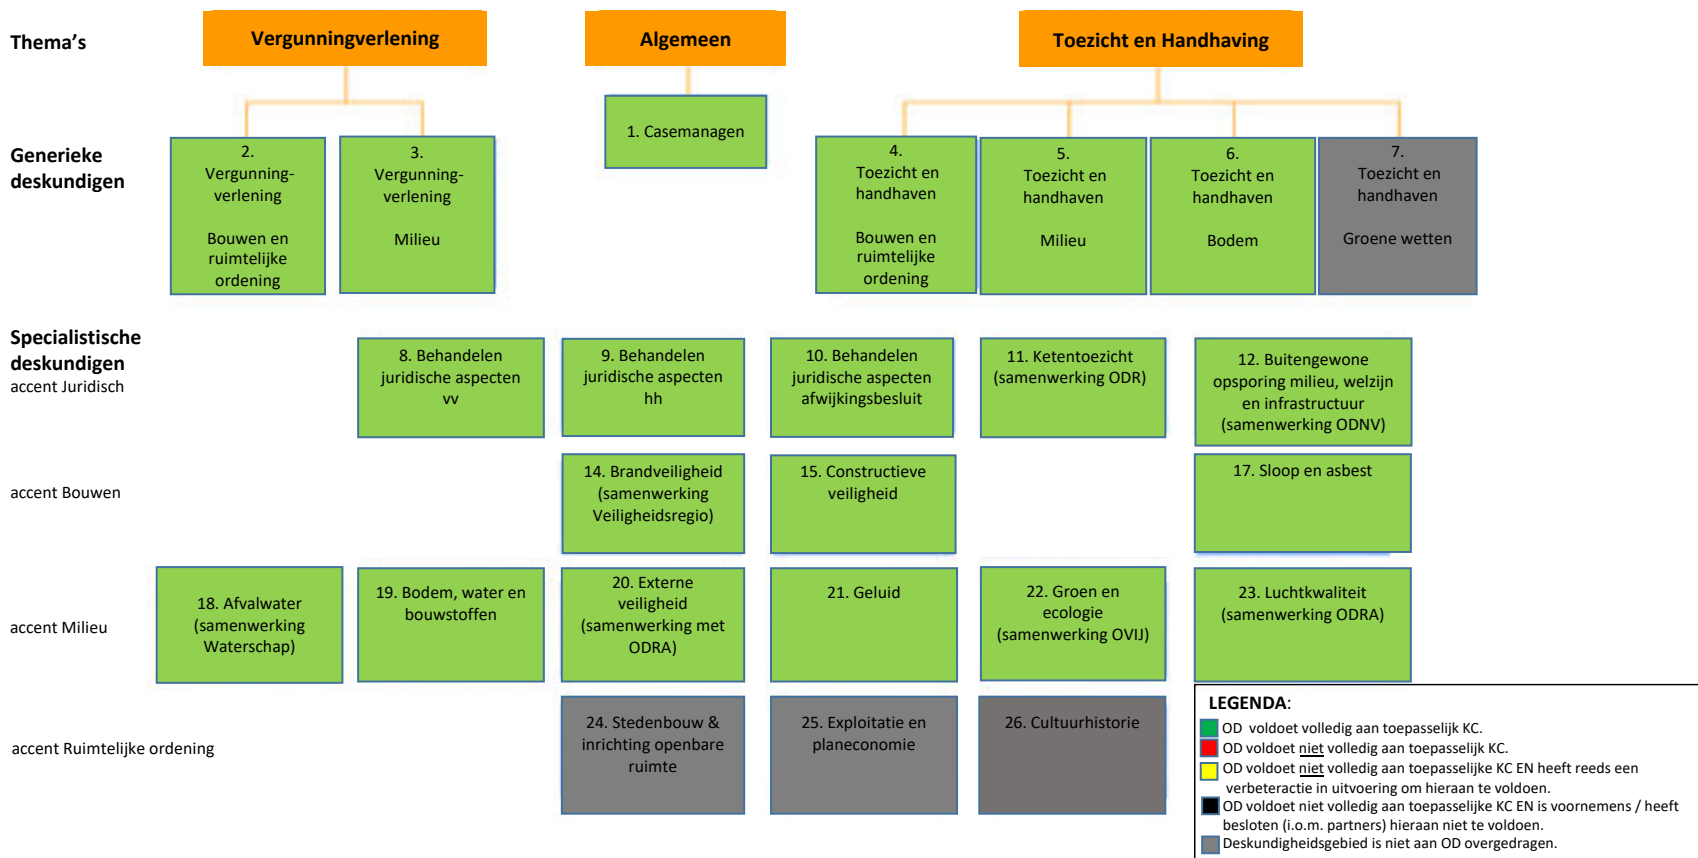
Thema's

Vergunningverlening

Algemeen

Toezicht en Handhaving

Generieke deskundigen

2. Vergunningverlening

Bouwen en ruimtelijke ordening

3. Vergunningverlening

Milieu

1. Casemanagen

4. Toezicht en handhaven

Bouwen en ruimtelijke ordening

5. Toezicht en handhaven

Milieu

6. Toezicht en handhaven

Bodem

7. Toezicht en handhaven

Groene wetten

Specialistische deskundigen
accent Juridisch

8. Behandelen juridische aspecten vv

9. Behandelen juridische aspecten hh

10. Behandelen juridische aspecten afwijkingsbesluit

11. Ketentoezicht (samenwerking ODR)

12. Buitengewone opsporing milieu, welzijn en infrastructuur (samenwerking ODNV)

accent Bouwen

14. Brandveiligheid (samenwerking Veiligheidsregio)

15. Constructieve veiligheid

17. Sloop en asbest

accent Milieu

18. Afvalwater (samenwerking Waterschap)

19. Bodem, water en bouwstoffen

20. Externe veiligheid (samenwerking met ODRA)

21. Geluid

22. Groen en ecologie (samenwerking OVIJ)

23. Luchtkwaliteit (samenwerking ODRA)

accent Ruimtelijke ordening

24. Stedenbouw & inrichting openbare ruimte

25. Exploitatie en planeconomie

26. Cultuurhistorie

LEGENDA:
OD voldoet volledig aan toepasselijk KC.
OD voldoet niet volledig aan toepasselijk KC.
OD voldoet niet volledig aan toepasselijke KC EN heeft reeds een verbeteractie in uitvoering om hieraan te voldoen.
OD voldoet niet volledig aan toepasselijke KC EN is voornemens / heeft besloten (i.o.m. partners) hieraan niet te voldoen.
Deskundigheidsgebied is niet aan OD overgedragen.